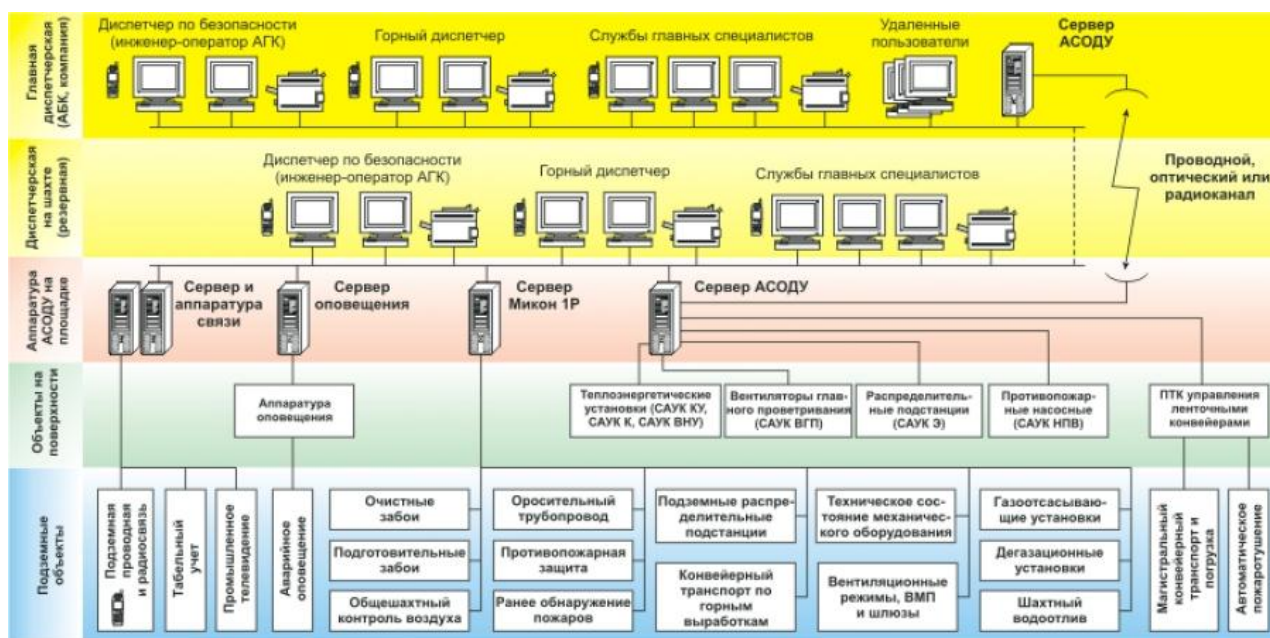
Главная диспетчерская (АБК, компании)

Диспетчер по безопасности (инженер-оператор АГК)

Горный диспетчер

Службы главных специалистов

Удаленные пользователи

Сервер АСОДУ

Диспетчерская на шахте (резервная)

Диспетчер по безопасности (инженер-оператор АГК)

Горный диспетчер

Службы главных специалистов

Проводной, оптический или радиоканал

Аппаратура АСОДУ на площадке

Сервер и аппаратура связи

Сервер оповещения

Сервер Микон 1Р

Сервер АСОДУ

Объекты на поверхности

Аппаратура оповещения

Теплоэнергетические установки (САУК КУ, САУК К, САУК ВНУ)

Вентиляторы главного проветривания (САУК ВГП)

Распределительные подстанции (САУК Э)

Противопожарные насосные (САУК НПВ)

ПТК управления ленточными конвейерами

Подземные объекты

Подземная проводная и радиосвязь

Табельный учет

Промышленное телевидение

Аварийное оповещение

Очистные забои

Подготовительные забои

Общешахтный контроль воздуха

Оросительный трубопровод

Противопожарная защита

Ранее обнаружение пожаров

Подземные распределительные подстанции

Конвейерный транспорт по горным выработкам

Техническое состояние механического оборудования

Вентиляционные режимы, ВМП и шлюзы

Газоотсасывающие установки

Дегазационные установки

Шахтный водоотлив

Магистральный конвейерный транспорт и погрузка

Автоматическое пожаротушение